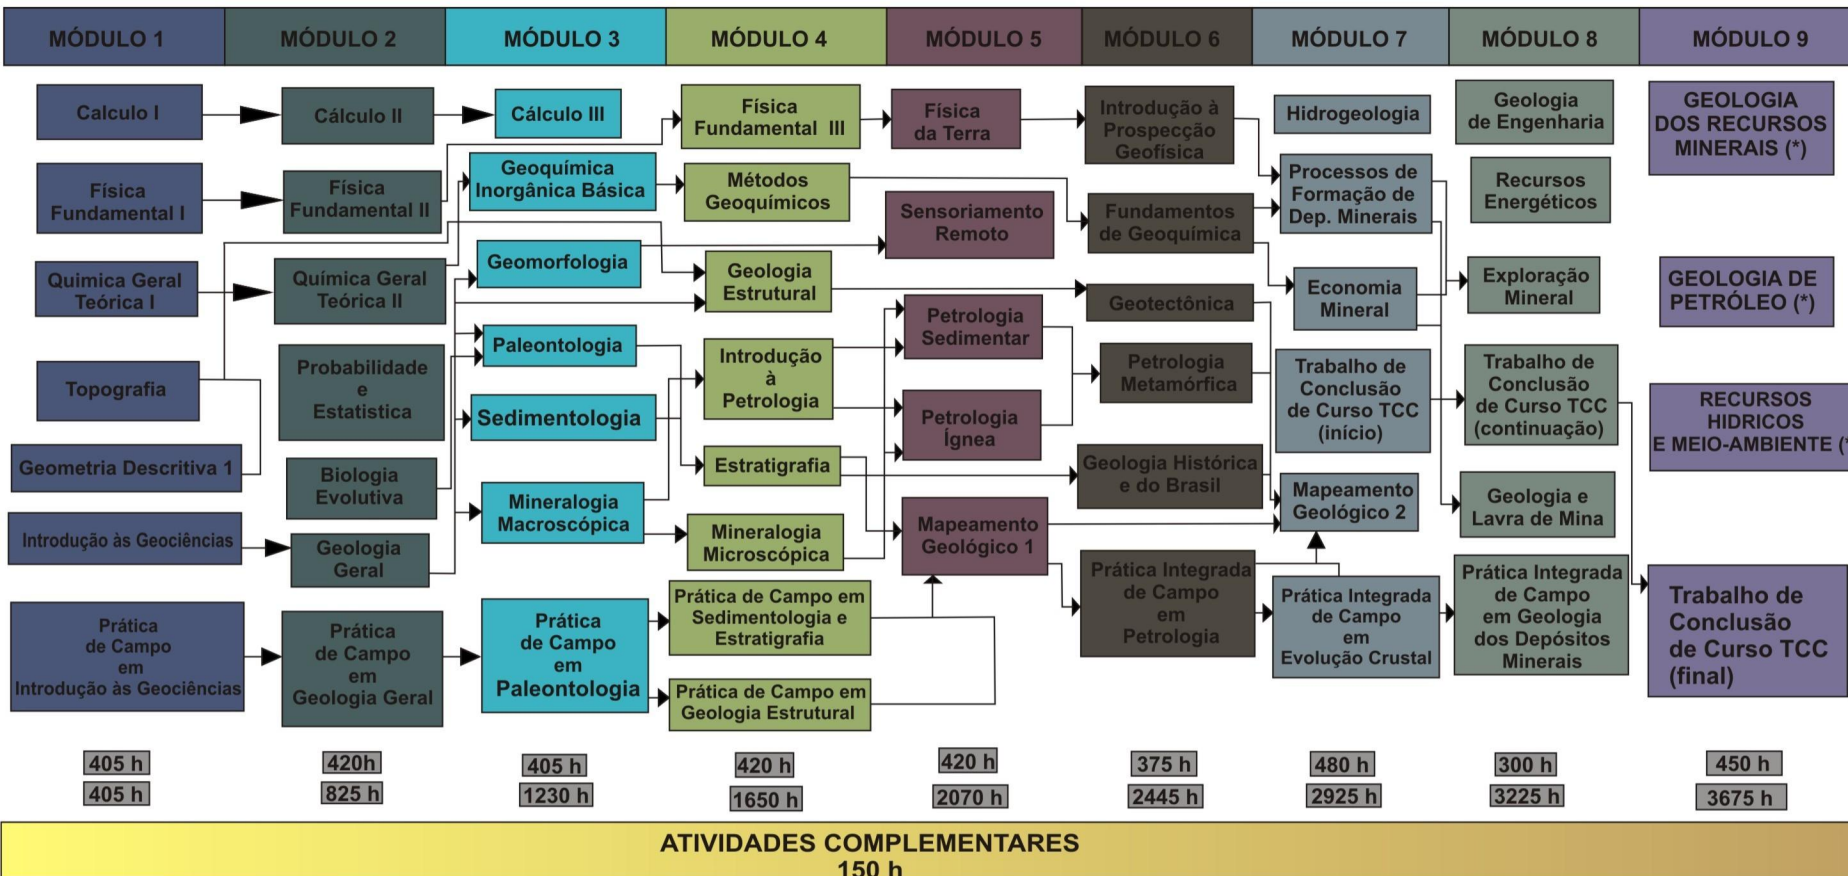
MÓDULO 1 MÓDULO 2 MÓDULO 3 MÓDULO 4 MÓDULO 5 MÓDULO 6 MÓDULO 7 MÓDULO 8 MÓDULO 9

Calculo I
Física Fundamental I
Quimica Geral Teórica I
Topografia
Geometria Descritiva 1
Introdução às Geociências
Prática de Campo em Introdução às Geociências

Cálculo II
Física Fundamental II
Química Geral Teórica II
Probabilidade e Estatística
Biologia Evolutiva
Geologia Geral
Prática de Campo em Geologia Geral

Cálculo III
Geoquímica Inorgânica Básica
Geomorfologia
Paleontologia
Sedimentologia
Mineralogia Macroscópica
Prática de Campo em Paleontologia

Física Fundamental III
Métodos Geoquímicos
Geologia Estrutural
Introdução à Petrologia
Estratigrafia
Mineralogia Microscópica
Prática de Campo em Sedimentologia e Estratigrafia
Prática de Campo em Geologia Estrutural

Física da Terra
Sensoriamento Remoto
Petrologia Sedimentar
Petrologia Ígnea
Mapeamento Geológico 1

Introdução à Prospecção Geofísica
Fundamentos de Geoquímica
Geotectônica
Petrologia Metamórfica
Geologia Histórica e do Brasil
Prática Integrada de Campo em Petrologia

Hidrogeologia
Processos de Formação de Dep. Minerais
Economia Mineral
Trabalho de Conclusão de Curso TCC (início)
Mapeamento Geológico 2
Prática Integrada de Campo em Evolução Crustal

Geologia de Engenharia
Recursos Energéticos
Exploração Mineral
Trabalho de Conclusão de Curso TCC (continuação)
Geologia e Lavra de Mina
Prática Integrada de Campo em Geologia dos Depósitos Minerais

GEOLOGIA DOS RECURSOS MINERAIS (*)
GEOLOGIA DE PETRÓLEO (*)
RECURSOS HIDRICOS E MEIO-AMBIENTE (*
Trabalho de Conclusão de Curso TCC (final)

405 h 420h 405 h 420 h 420 h 375 h 480 h 300 h 450 h
405 h 825 h 1230 h 1650 h 2070 h 2445 h 2925 h 3225 h 3675 h

ATIVIDADES COMPLEMENTARES
150 h